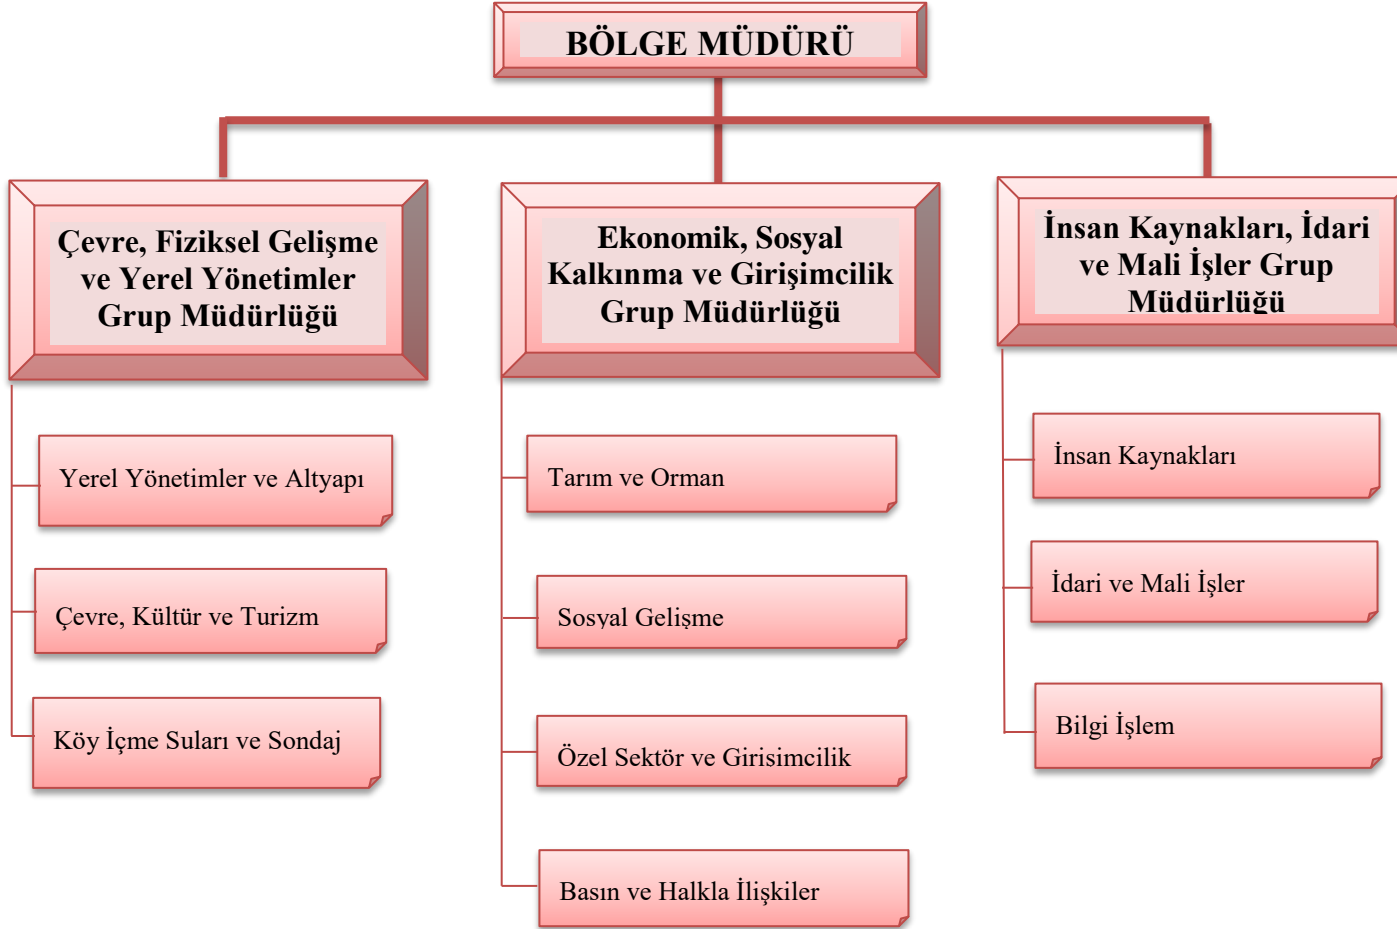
BÖLGE MÜDÜRÜ

Çevre, Fiziksel Gelişme ve Yerel Yönetimler Grup Müdürlüğü

Yerel Yönetimler ve Altyapı

Çevre, Kültür ve Turizm

Köy İçme Suları ve Sondaj

Ekonomik, Sosyal Kalkınma ve Girişimcilik Grup Müdürlüğü

Tarım ve Orman

Sosyal Gelişme

Özel Sektör ve Girisimcilik

Basın ve Halkla İlişkiler

İnsan Kaynakları, İdari ve Mali İşler Grup Müdürlüğü

İnsan Kaynakları

İdari ve Mali İşler

Bilgi İşlem